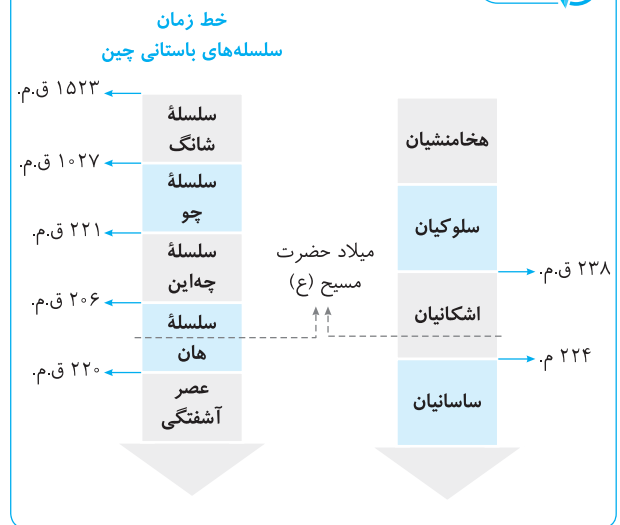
خط زمان
سلسله‌های باستانی چین

۱۵۲۳ ق.م.
سلسلهٔ شانگ
۱۰۲۷ ق.م.
سلسلهٔ چو
۲۲۱ ق.م.
سلسلهٔ چه‌این
۲۰۶ ق.م.
سلسلهٔ هان
۲۲۰ ق.م.
عصر آشفتگی

میلاد حضرت مسیح (ع)

هخامنشیان
سلوکیان
۲۳۸ ق.م.
اشکانیان
۲۲۴ م.
ساسانیان